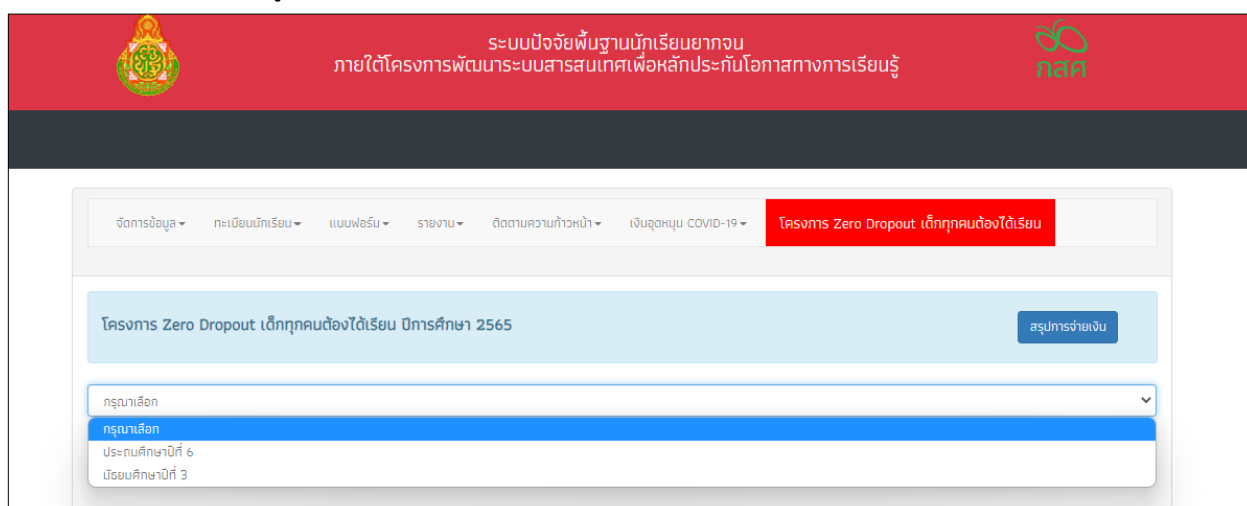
ระบบปัจจัยพื้นฐานนักเรียนยากจน
ภายใต้โครงการพัฒนาระบบสารสนเทศเพื่อหลักประกันโอกาสทางการเรียนรู้

กสศ

จัดการข้อมูล ▾ ทะเบียนนักเรียน ▾ แบบฟอร์ม ▾ รายงาน ▾ ติดตามความก้าวหน้า ▾ เงินอุดหนุน COVID-19 ▾ โครงการ Zero Dropout เด็กทุกคนต้องได้เรียน

โครงการ Zero Dropout เด็กทุกคนต้องได้เรียน ปีการศึกษา 2565

สรุปการจ่ายเงิน

กรุณาเลือก

กรุณาเลือก
ประถมศึกษาปีที่ 6
มัธยมศึกษาปีที่ 3